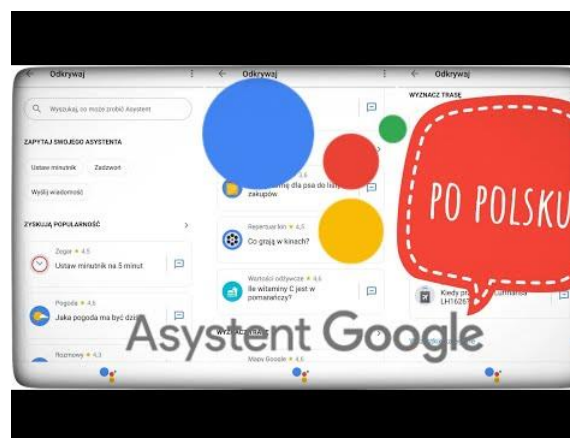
Odkrywaj

Odkrywaj

Odkrywaj

Wyszukaj, co może zrobić Asystent

ZAPYTAJ SWOJEGO ASYSTENTA

Ustaw minutnik

Zadzwoń

Wyślij wiadomość

ZYSKUJĄ POPULARNOŚĆ

Zegar ★ 4,5

Ustaw minutnik na 5 minut

Pogoda ★ 4,6

Jaka pogoda ma być dziś

Rozmowy ★ 4,3

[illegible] mię dla psa do listy zakupów

Repertuar kin ★ 4,5

Co grają w kinach?

Wartości odżywcze ★ 4,6

Ile witaminy C jest w pomarańczy?

WYZ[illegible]

Mapy Google ★ 4,5

WYZNACZ TRASĘ

PO POLSKU

Kiedy p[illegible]

LH1626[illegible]

Asystent Google